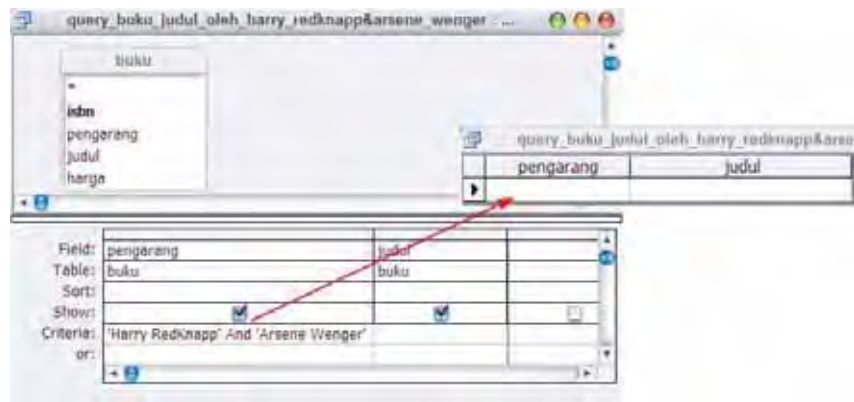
query_buku_judul_oleh_harry_redknapp&arsene_wenger : ...

buku
*
isbn
pengarang
judul
harga

query_buku_judul_oleh_harry_redknapp&arse

| pengarang | judul |
|---|---|
| | |

| Field: | pengarang | judul | |
|---|---|---|---|
| Table: | buku | buku | |
| Sort: | | | |
| Show: | ☑ | ☑ | ☐ |
| Criteria: | 'Harry Redknapp' And 'Arsene Wenger' | | |
| or: | | | |